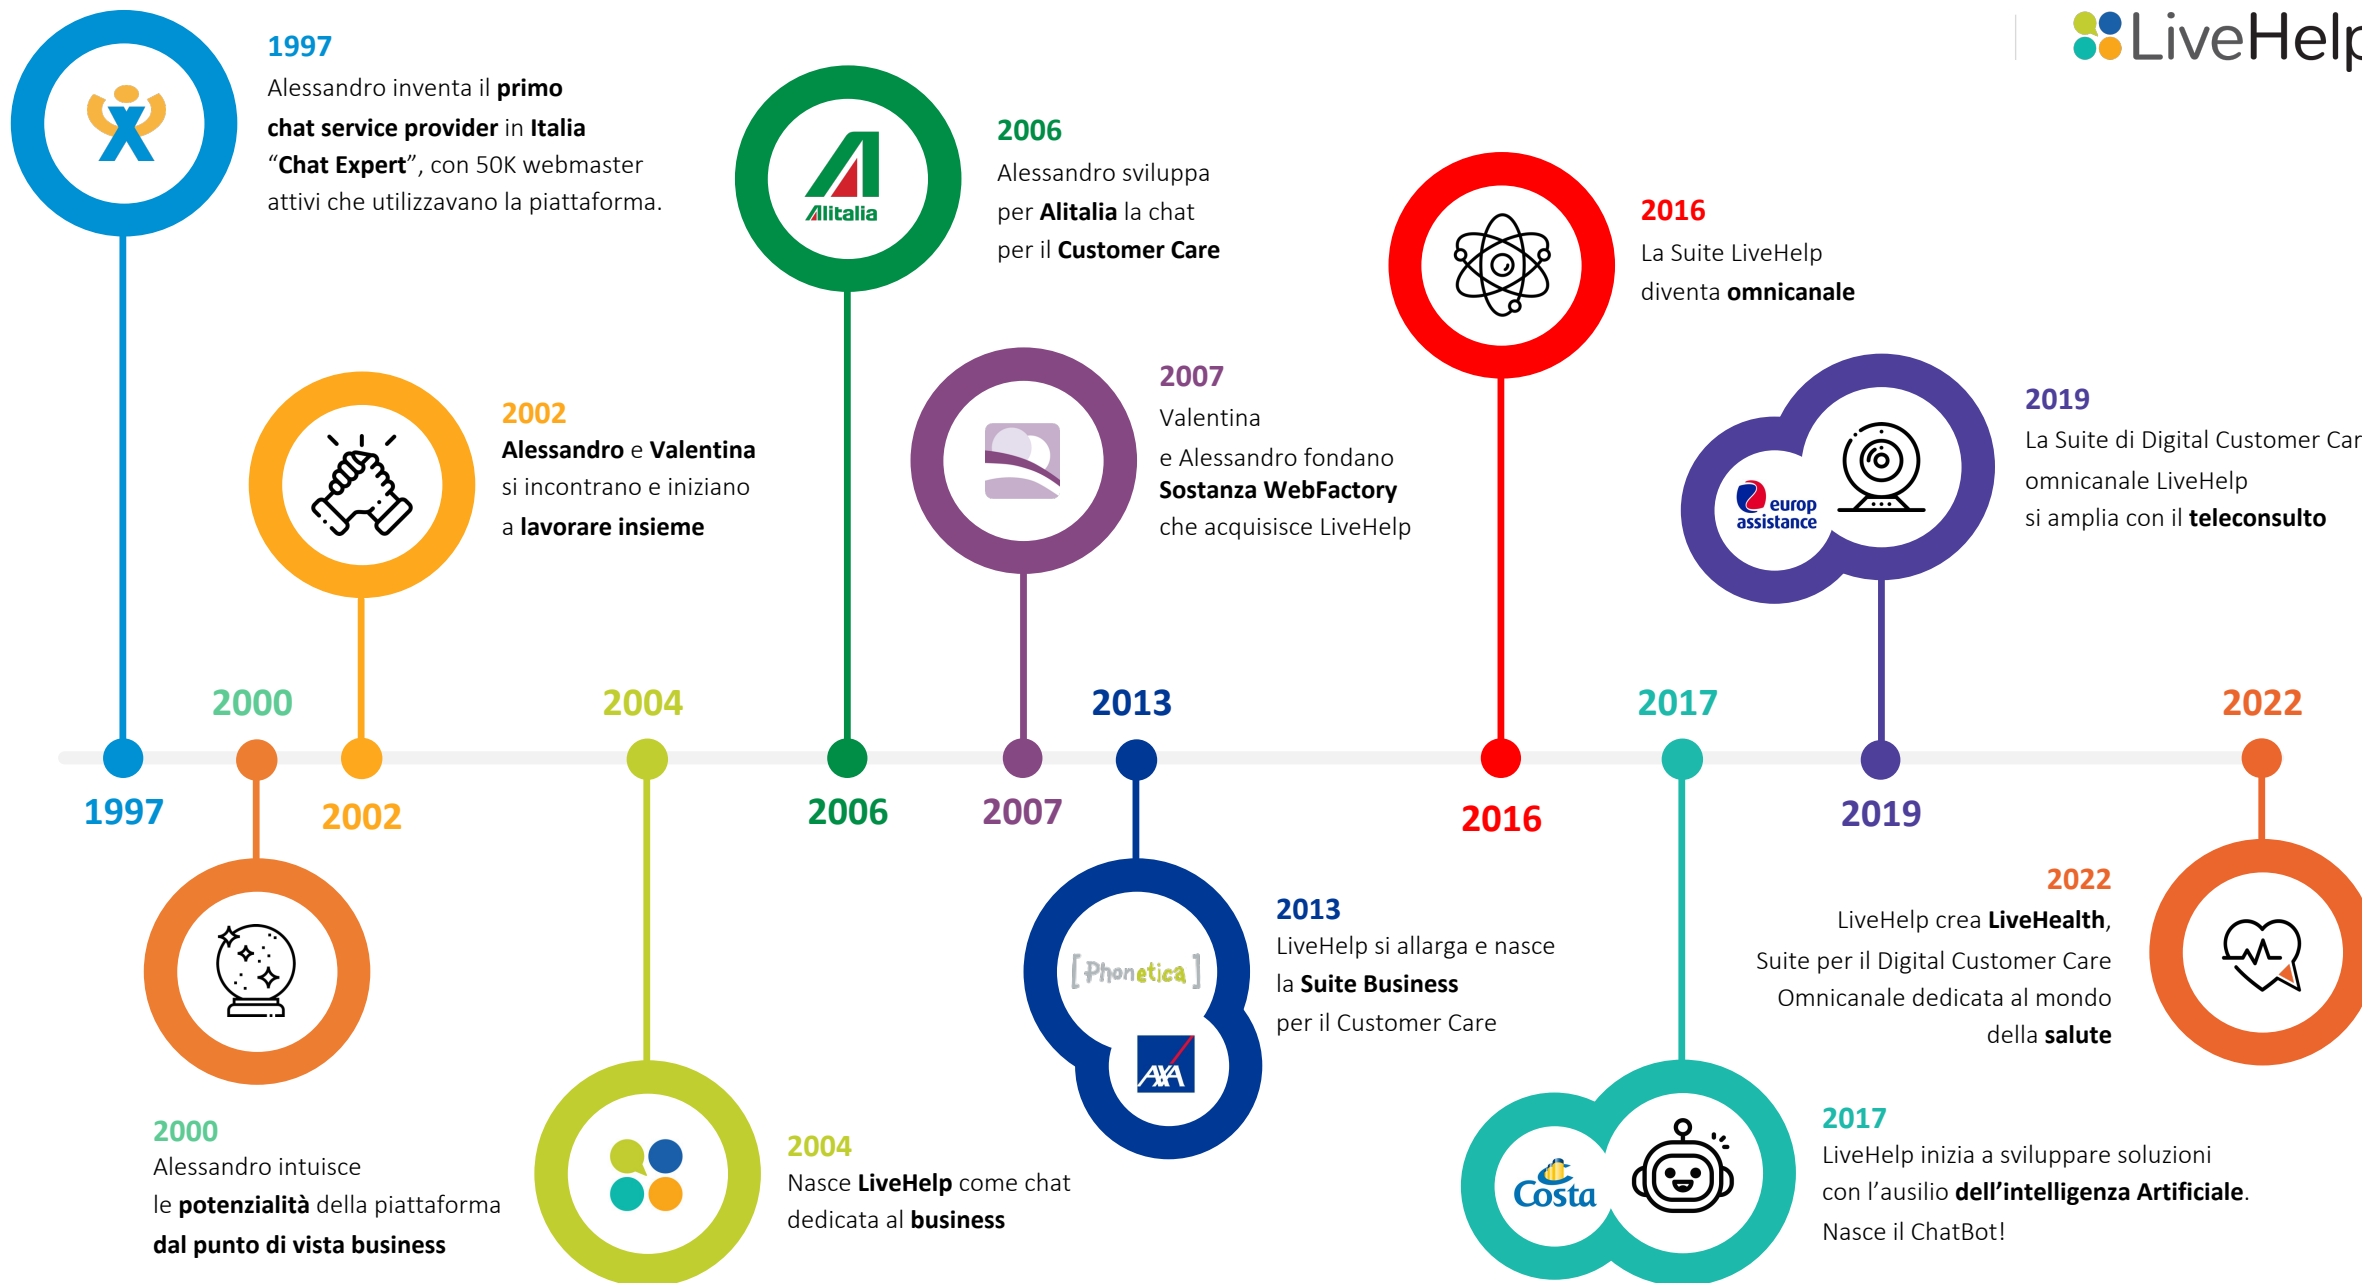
LiveHelp

1997
Alessandro inventa il primo chat service provider in Italia "Chat Expert", con 50K webmaster attivi che utilizzavano la piattaforma.

Alitalia

2006
Alessandro sviluppa per Alitalia la chat per il Customer Care

2016
La Suite LiveHelp diventa omnicanale

2002
Alessandro e Valentina si incontrano e iniziano a lavorare insieme

2007
Valentina e Alessandro fondano Sostanza WebFactory che acquisisce LiveHelp

europ assistance

2019
La Suite di Digital Customer Car omnicanale LiveHelp si amplia con il teleconsulto

2000 2004 2013 2017 2022

1997 2002 2006 2007 2016 2019

[Phonetica]

AXA

2022
LiveHelp crea LiveHealth, Suite per il Digital Customer Care Omnicanale dedicata al mondo della salute

2013
LiveHelp si allarga e nasce la Suite Business per il Customer Care

2000
Alessandro intuisce le potenzialità della piattaforma dal punto di vista business

2004
Nasce LiveHelp come chat dedicata al business

Costa

2017
LiveHelp inizia a sviluppare soluzioni con l'ausilio dell'intelligenza Artificiale. Nasce il ChatBot!